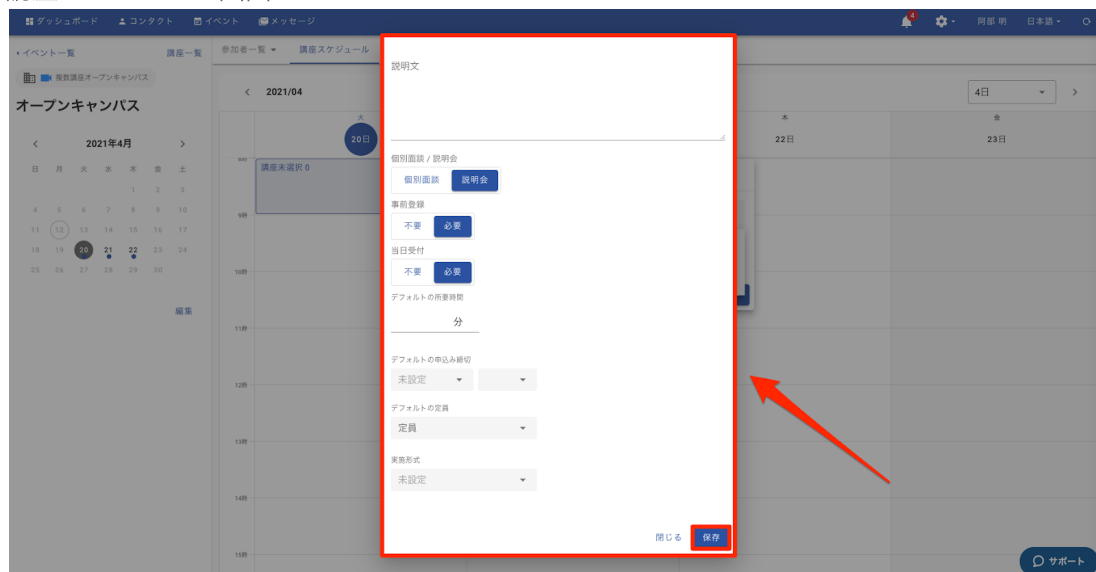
ダッシュボード コンタクト イベント メッセージ 4 阿部 明 日本語

‹ イベント一覧 講座一覧

複数講座オープンキャンパス

オープンキャンパス

‹ 2021年4月 ›

| 日 | 月 | 火 | 水 | 木 | 金 | 土 |
|---|---|---|---|---|---|---|
| | | | | 1 | 2 | 3 |
| 4 | 5 | 6 | 7 | 8 | 9 | 10 |
| 11 | 12 | 13 | 14 | 15 | 16 | 17 |
| 18 | 19 | 20 | 21 | 22 | 23 | 24 |
| 25 | 26 | 27 | 28 | 29 | 30 | |

編集

参加者一覧 講座スケジュール

‹ 2021/04

4日 ›

火 20日 木 22日 金 23日

講座未選択 0

9時 10時 11時 12時 13時 14時 15時

説明文

個別面談 / 説明会
個別面談 説明会

事前登録
不要 必要

当日受付
不要 必要

デフォルトの所要時間
分

デフォルトの申込み締切
未設定

デフォルトの定員
定員

実施形式
未設定

閉じる 保存

サポート